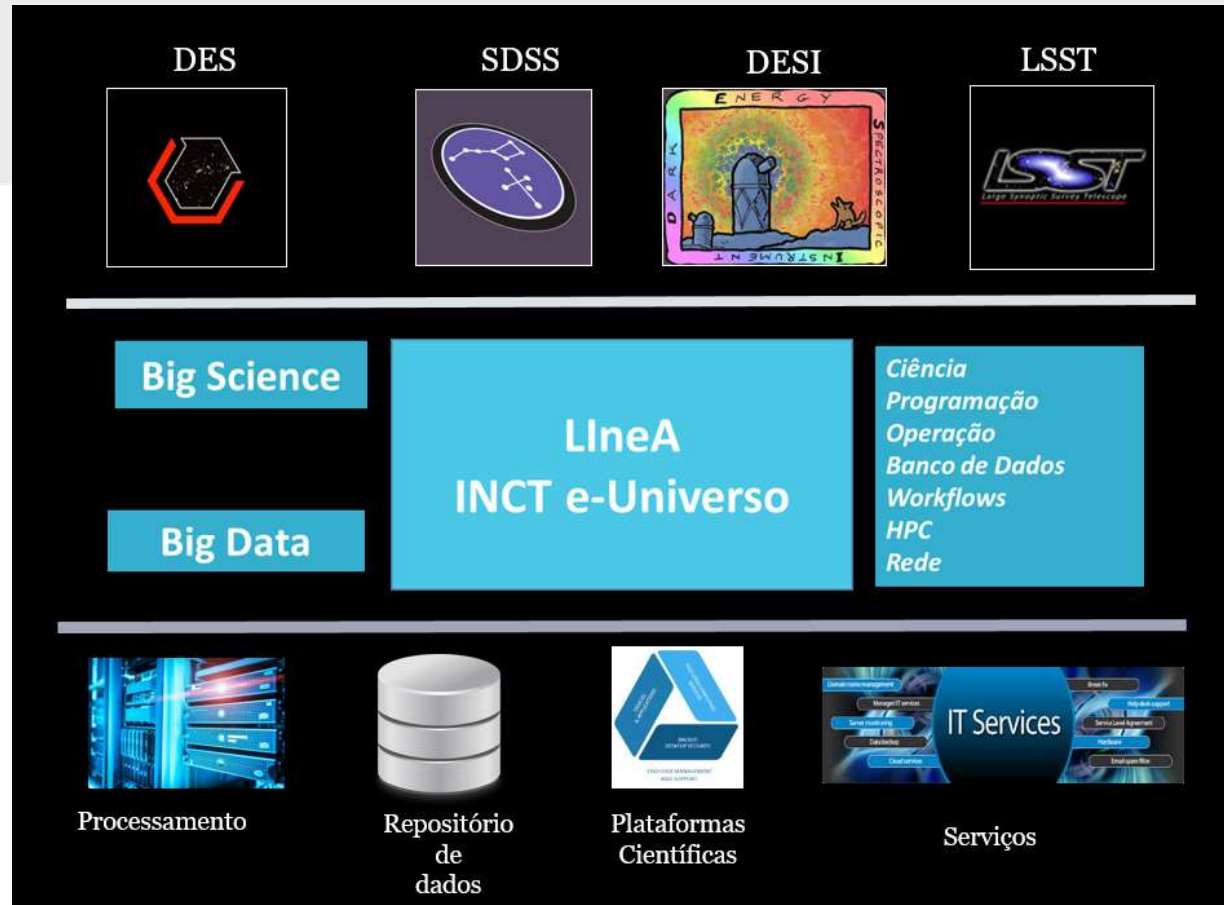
DES

SDSS

DESI

DARK ENERGY SPECTROSCOPIC INSTRUMENT

LSST

LSST
Large Synoptic Survey Telescope

Big Science

Big Data

LIneA
INCT e-Universo

Ciência
Programação
Operação
Banco de Dados
Workflows
HPC
Rede

IT Services

Processamento

Repositório de dados

Plataformas Científicas

Serviços